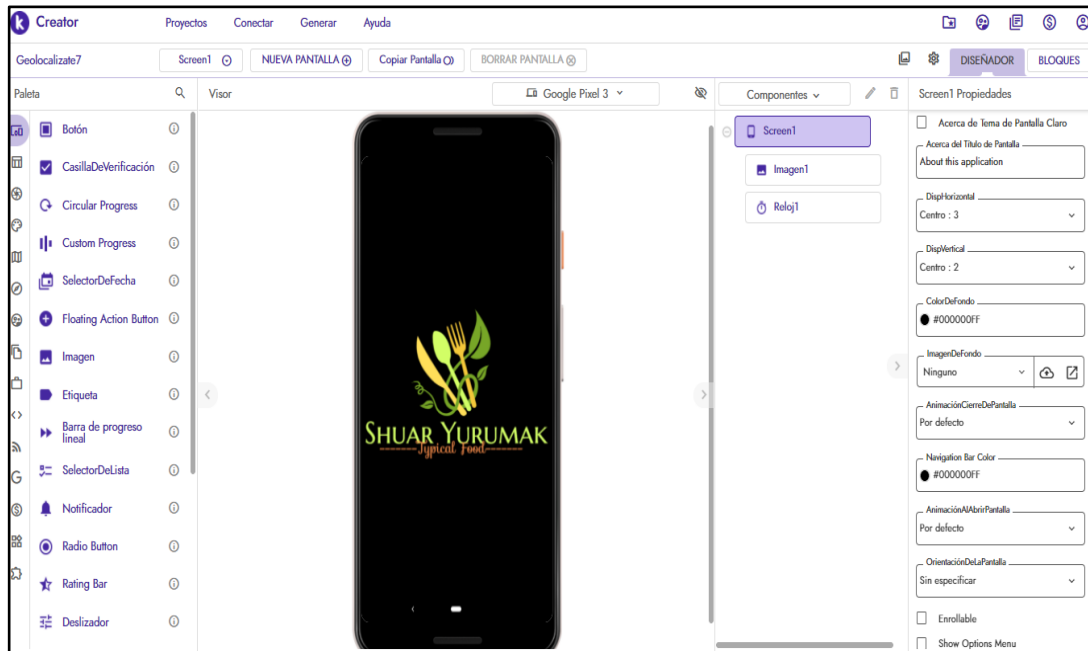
Creator Proyectos Conectar Generar Ayuda

Geolocalizate7 Screen1 NUEVA PANTALLA Copiar Pantalla BORRAR PANTALLA DISEÑADOR BLOQUES

Paleta

Botón
CasillaDeVerificación
Circular Progress
Custom Progress
SelectorDeFecha
Floating Action Button
Imagen
Etiqueta
Barra de progreso lineal
SelectorDeLista
Notificador
Radio Button
Rating Bar
Deslizador

Visor

Google Pixel 3

SHUAR YURUMAK
Typical Food

Componentes

Screen1
Imagen1
Reloj1

Screen1 Propiedades

Acerca de Tema de Pantalla Claro

Acerca del Título de Pantalla
About this application

DispHorizontal
Centro : 3

DispVertical
Centro : 2

ColorDeFondo
#000000FF

ImagenDeFondo
Ninguno

AnimaciónCierreDePantalla
Por defecto

Navigation Bar Color
#000000FF

AnimaciónAlAbrirPantalla
Por defecto

OrientaciónDeLaPantalla
Sin especificar

Enrollable

Show Options Menu